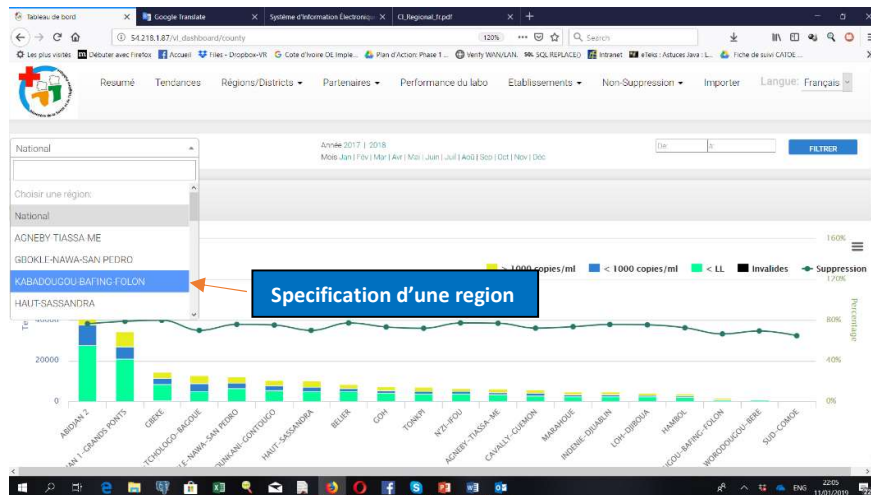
Tableau de bord | Google Translate | Système d'Information Électroniqu | CI_Regional_fr.pdf

54.218.1.87/vl_dashboard/county

120% | Search

Les plus visités | Débuter avec Firefox | Accueil | Files – Dropbox-VR | Cote d'Ivoire OE Imple... | Plan d'Action: Phase 1 ... | Verify WAN/LAN. | SQL REPLACE() | Intranet | eTeks : Astuces Java : L... | Fiche de suivi CATDE ...

Resumé | Tendances | Régions/Districts | Partenaires | Performance du labo | Etablissements | Non-Suppression | Importer | Langue: Français

National

Choisir une région:

National

AGNEBY TIASSA ME

GBOKLE-NAWA-SAN PEDRO

KABADOUGOU BAFING FOLON

HAUT-SASSANDRA

Année 2017 | 2018
Mois Jan | Fév | Mar | Avr | Mai | Juin | Juil | Aoû | Sep | Oct | Nov | Déc

De | à

FILTRER

Specification d'une region

> 1000 copies/ml | < 1000 copies/ml | < LL | Invalides | Suppression

160%
120%
80%
40%
0%

Percentage

20000
0

ABIDJAN 2 | ...AN 1-GRANDS PONTS | GBEKE | ...TCHOLOGO-BAGOUE | ...E-NAWA-SAN PEDRO | ...OUNKANI-GONTOUGO | HAUT-SASSANDRA | BELIER | GOH | TONKPI | N'ZI-IFOU | AGNEBY-TIASSA-ME | CAVALLY-GUEMON | MARAHOUE | INDENIE-DJUABLIN | LOH-DJIBOUA | HAMBOL | ...IGOU-BAFING-FOLON | WORODOUGOU-BERE | SUD-COMOE

ENG 22:05 11/01/2019